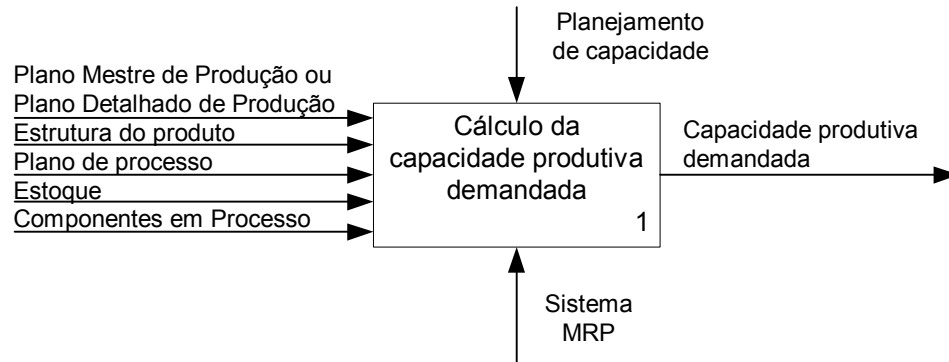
Planejamento de capacidade

Plano Mestre de Produção ou Plano Detalhado de Produção

Estrutura do produto

Plano de processo

Estoque

Componentes em Processo

Cálculo da capacidade produtiva demandada

1

Capacidade produtiva demandada

Sistema MRP